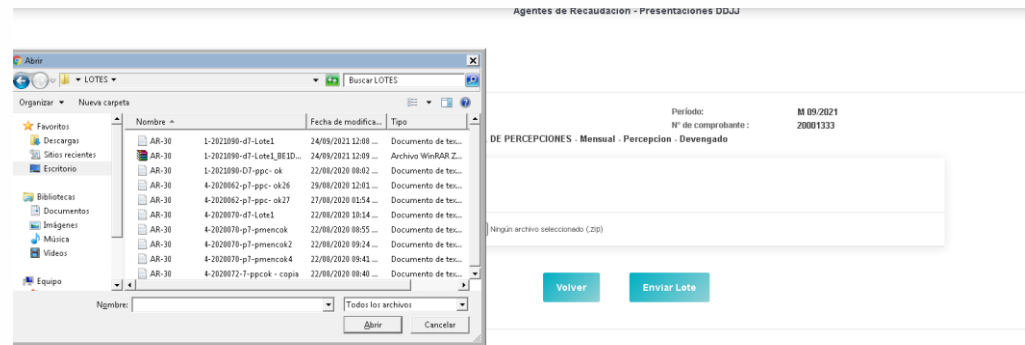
Agentes de Recaudacion - Presentaciones DDJJ

Abrir

LOTES

Buscar LOTES

Organizar ▾ Nueva carpeta

Favoritos
Descargas
Sitios recientes
Escritorio

Bibliotecas
Documentos
Imágenes
Música
Videos

Equipo

| Nombre | | Fecha de modifica... | Tipo |
|---|---|---|---|
| AR-30 | 1-2021090-d7-Lote1 | 24/09/2021 12:08 ... | Documento de tex... |
| AR-30 | 1-2021090-d7-Lote1_8E1D... | 24/09/2021 12:09 ... | Archivo WinRAR Z... |
| AR-30 | 1-2021090-D7-ppc- ok | 22/08/2020 08:02 ... | Documento de tex... |
| AR-30 | 4-2020062-p7-ppc- ok26 | 29/08/2020 12:01 ... | Documento de tex... |
| AR-30 | 4-2020062-p7-ppc- ok27 | 27/08/2020 01:54 ... | Documento de tex... |
| AR-30 | 4-2020070-d7-Lote1 | 22/08/2020 10:14 ... | Documento de tex... |
| AR-30 | 4-2020070-p7-pmencok | 22/08/2020 08:55 ... | Documento de tex... |
| AR-30 | 4-2020070-p7-pmencok2 | 22/08/2020 09:24 ... | Documento de tex... |
| AR-30 | 4-2020070-p7-pmencok4 | 22/08/2020 09:41 ... | Documento de tex... |
| AR-30 | 4-2020072-7-ppcok - copia | 22/08/2020 08:40 ... | Documento de tex... |

Nombre:
Todos los archivos
Abrir
Cancelar

Período: M 09/2021
Nº de comprobante: 20001333

DE PERCEPCIONES - Mensual - Percepcion - Devengado

Ningún archivo seleccionado (.zip)

Volver
Enviar Lote